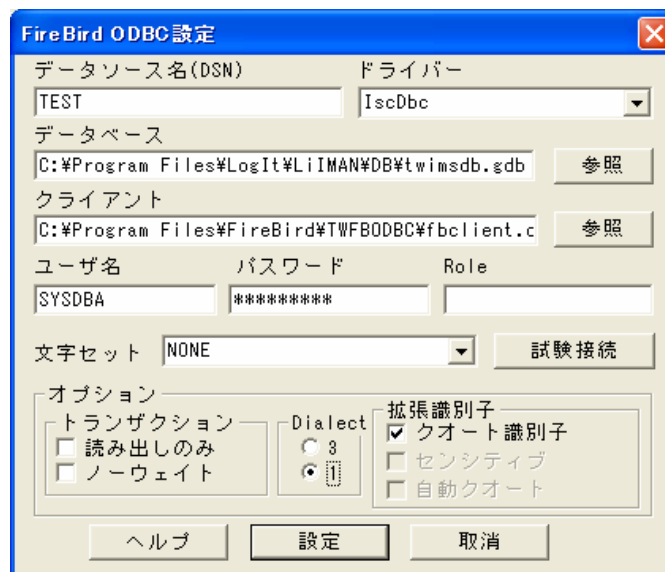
FireBird ODBC設定

データソース名(DSN)
TEST
ドライバー
IscDbc

データベース
C:¥Program Files¥LogIt¥LiMAN¥DB¥twimsdb.gdb
参照

クライアント
C:¥Program Files¥FireBird¥TWFBODBC¥fbclient.c
参照

ユーザ名
SYSDBA
パスワード
*********
Role

文字セット
NONE
試験接続

オプション
トランザクション
読み出しのみ
ノーウェイト
Dialect
3
1
拡張識別子
クオート識別子
センシティブ
自動クオート

ヘルプ
設定
取消